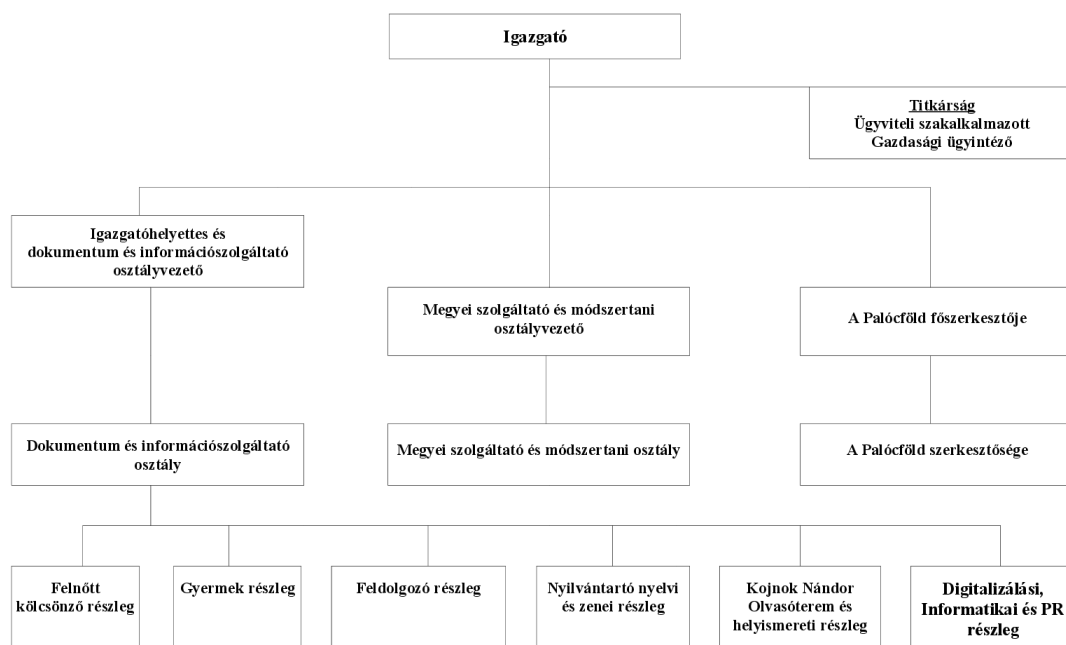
Igazgató

Titkárság
Ügyviteli szakalkalmazott
Gazdasági ügyintéző

Igazgatóhelyettes és dokumentum és információszolgáltató osztályvezető

Megyei szolgáltató és módszertani osztályvezető

A Palócföld főszerkesztője

Dokumentum és információszolgáltató osztály

Megyei szolgáltató és módszertani osztály

A Palócföld szerkesztősége

Felnőtt kölcsönző részleg

Gyermek részleg

Feldolgozó részleg

Nyilvántartó nyelvi és zenei részleg

Kojnok Nándor Olvasóterem és helyismereti részleg

Digitalizálási, Informatikai és PR részleg